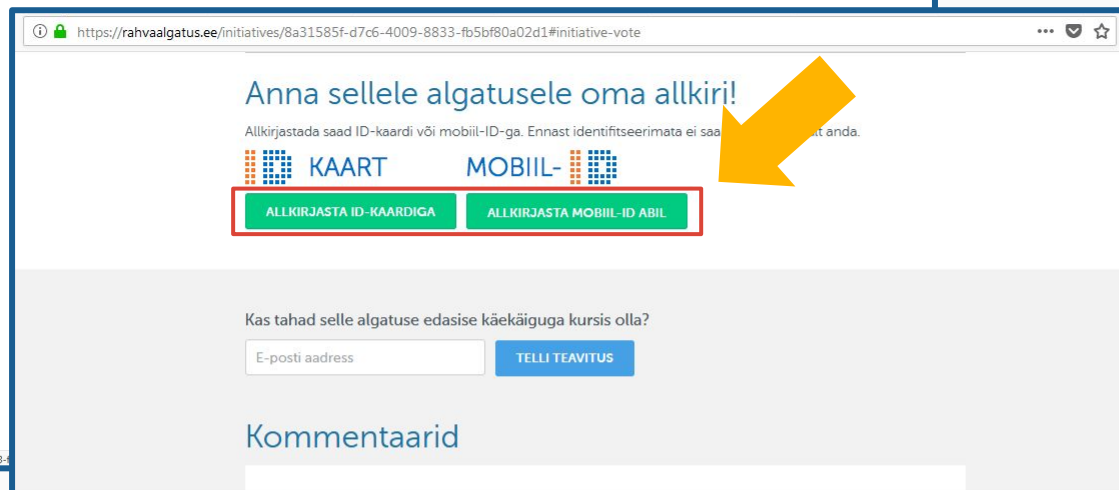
https://rahvaalgatus.ee/initiatives/8a31585f-d7c6-4009-8833-fb5bf80a02d1#initiative-vote

Anna sellele algatusele oma allkiri!

Allkirjastada saad ID-kaardi või mobiil-ID-ga. Ennast identifitseerimata ei saa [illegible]lt anda.

KAART MOBIIL-

ALLKIRJASTA ID-KAARDIGA ALLKIRJASTA MOBIIL-ID ABIL

Kas tahad selle algatuse edasise käekäiguga kursis olla?

E-posti aadress

TELLI TEAVITUS

Kommentaarid